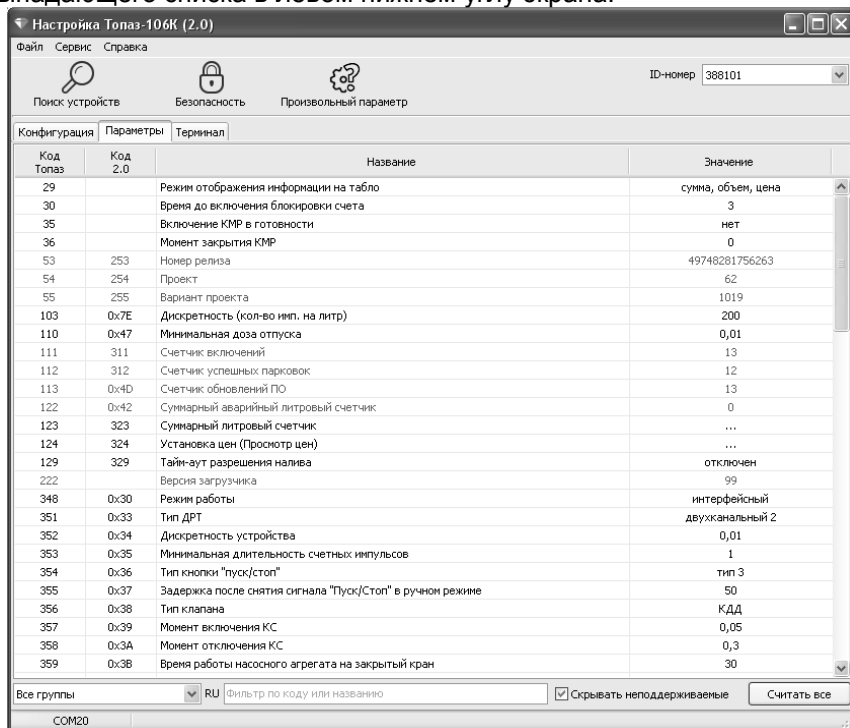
Настройка Топаз-106К (2.0)

Файл Сервис Справка

Поиск устройств
Безопасность
Произвольный параметр

ID-номер 388101

Конфигурация
Параметры
Терминал

| Код Топаз | Код 2.0 | Название | Значение |
|---|---|---|---|
| 29 | | Режим отображения информации на табло | сумма, объем, цена |
| 30 | | Время до включения блокировки счета | 3 |
| 35 | | Включение КМР в готовности | нет |
| 36 | | Момент закрытия КМР | 0 |
| 53 | 253 | Номер релиза | 49748281756263 |
| 54 | 254 | Проект | 62 |
| 55 | 255 | Вариант проекта | 1019 |
| 103 | 0x7E | Дискретность (кол-во имп. на литр) | 200 |
| 110 | 0x47 | Минимальная доза отпуска | 0,01 |
| 111 | 311 | Счетчик включений | 13 |
| 112 | 312 | Счетчик успешных парковок | 12 |
| 113 | 0x4D | Счетчик обновлений ПО | 13 |
| 122 | 0x42 | Суммарный аварийный литровый счетчик | 0 |
| 123 | 323 | Суммарный литровый счетчик | ... |
| 124 | 324 | Установка цен (Просмотр цен) | ... |
| 129 | 329 | Тайм-аут разрешения налива | отключен |
| 222 | | Версия загрузчика | 99 |
| 348 | 0x30 | Режим работы | интерфейсный |
| 351 | 0x33 | Тип ДРТ | двухканальный 2 |
| 352 | 0x34 | Дискретность устройства | 0,01 |
| 353 | 0x35 | Минимальная длительность счетных импульсов | 1 |
| 354 | 0x36 | Тип кнопки "пуск/стоп" | тип 3 |
| 355 | 0x37 | Задержка после снятия сигнала "Пуск/Стоп" в ручном режиме | 50 |
| 356 | 0x38 | Тип клапана | КДД |
| 357 | 0x39 | Момент включения КС | 0,05 |
| 358 | 0x3A | Момент отключения КС | 0,3 |
| 359 | 0x3B | Время работы насосного агрегата на закрытый кран | 30 |

Все группы
RU Фильтр по коду или названию
Скрывать неподдерживаемые
Считать все

COM20